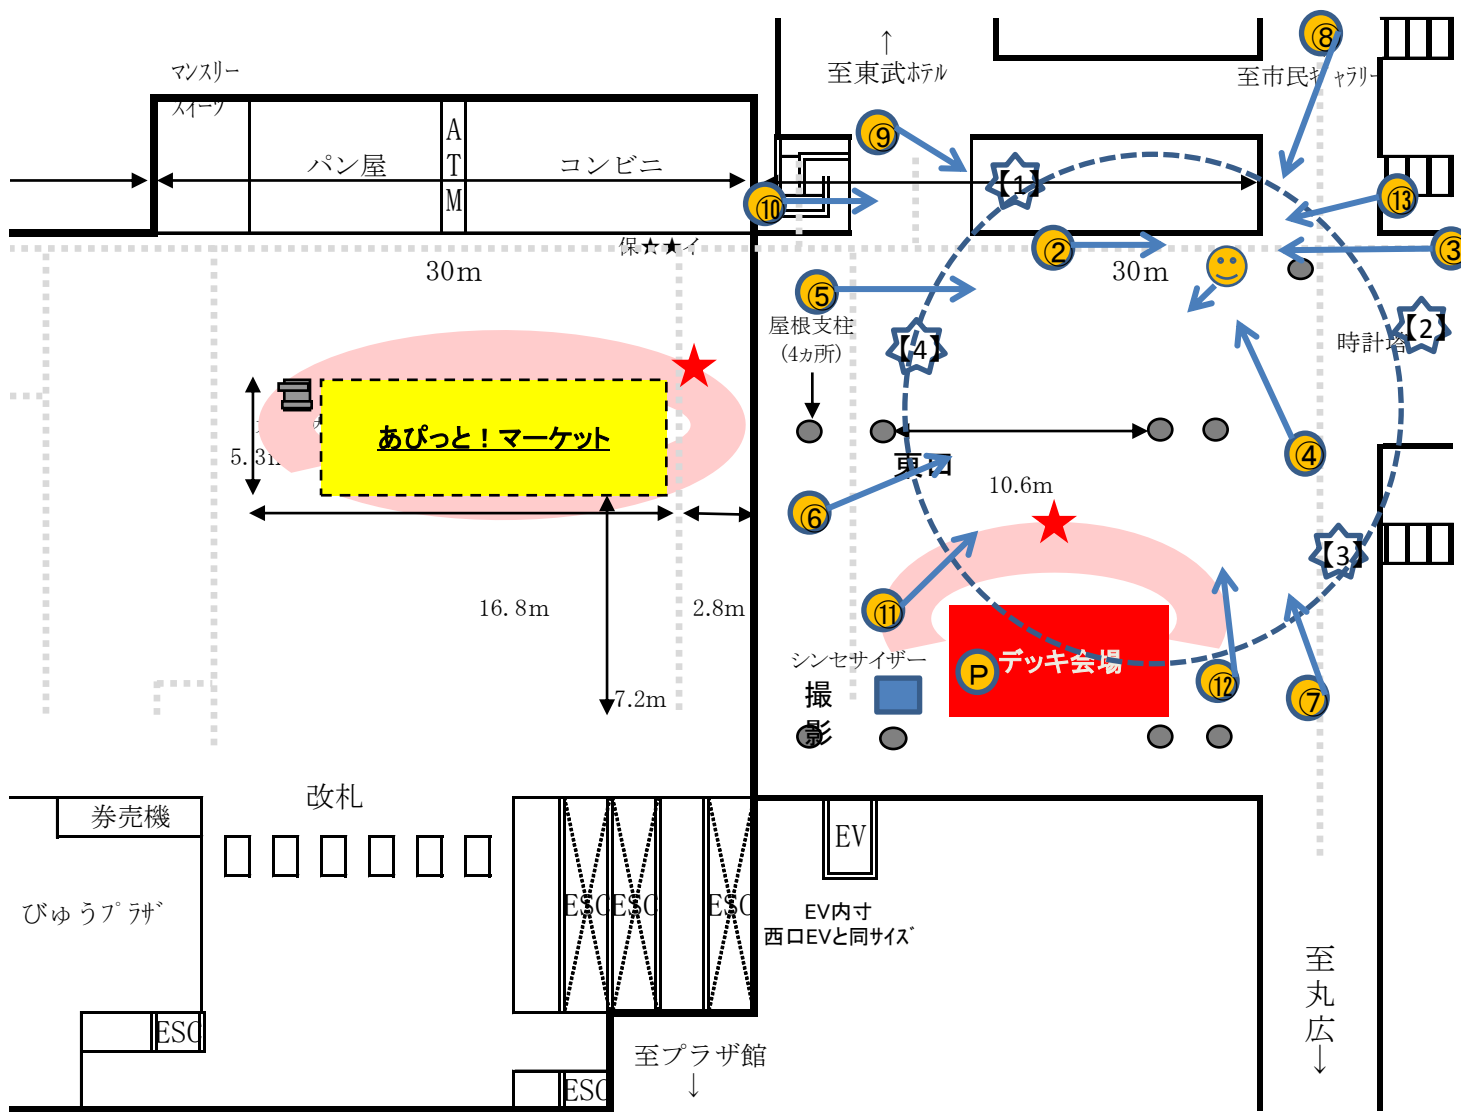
マンスリー
スイーツ
パン屋
A
T
M
コンビニ
↑
至東武ホテル
至市民ギャラリー
⑧
⑨
⑩
【1】
②
⑬
③
保★★イ
30m
30m
⑤
屋根支柱
(4カ所)
【4】
時計塔
【2】
5.31
あぴっと！マーケット
④
東口
⑥
10.6m
16.8m
2.8m
⑪
【3】
シンセサイザー
撮
影
P デッキ会場
⑫
⑦
7.2m
改札
券売機
びゅうプラザ
ESC
ESC ESC
ESC
EV
EV内寸
西口EVと同サイズ
至
丸
広
↓
至プラザ館
↓
ESC